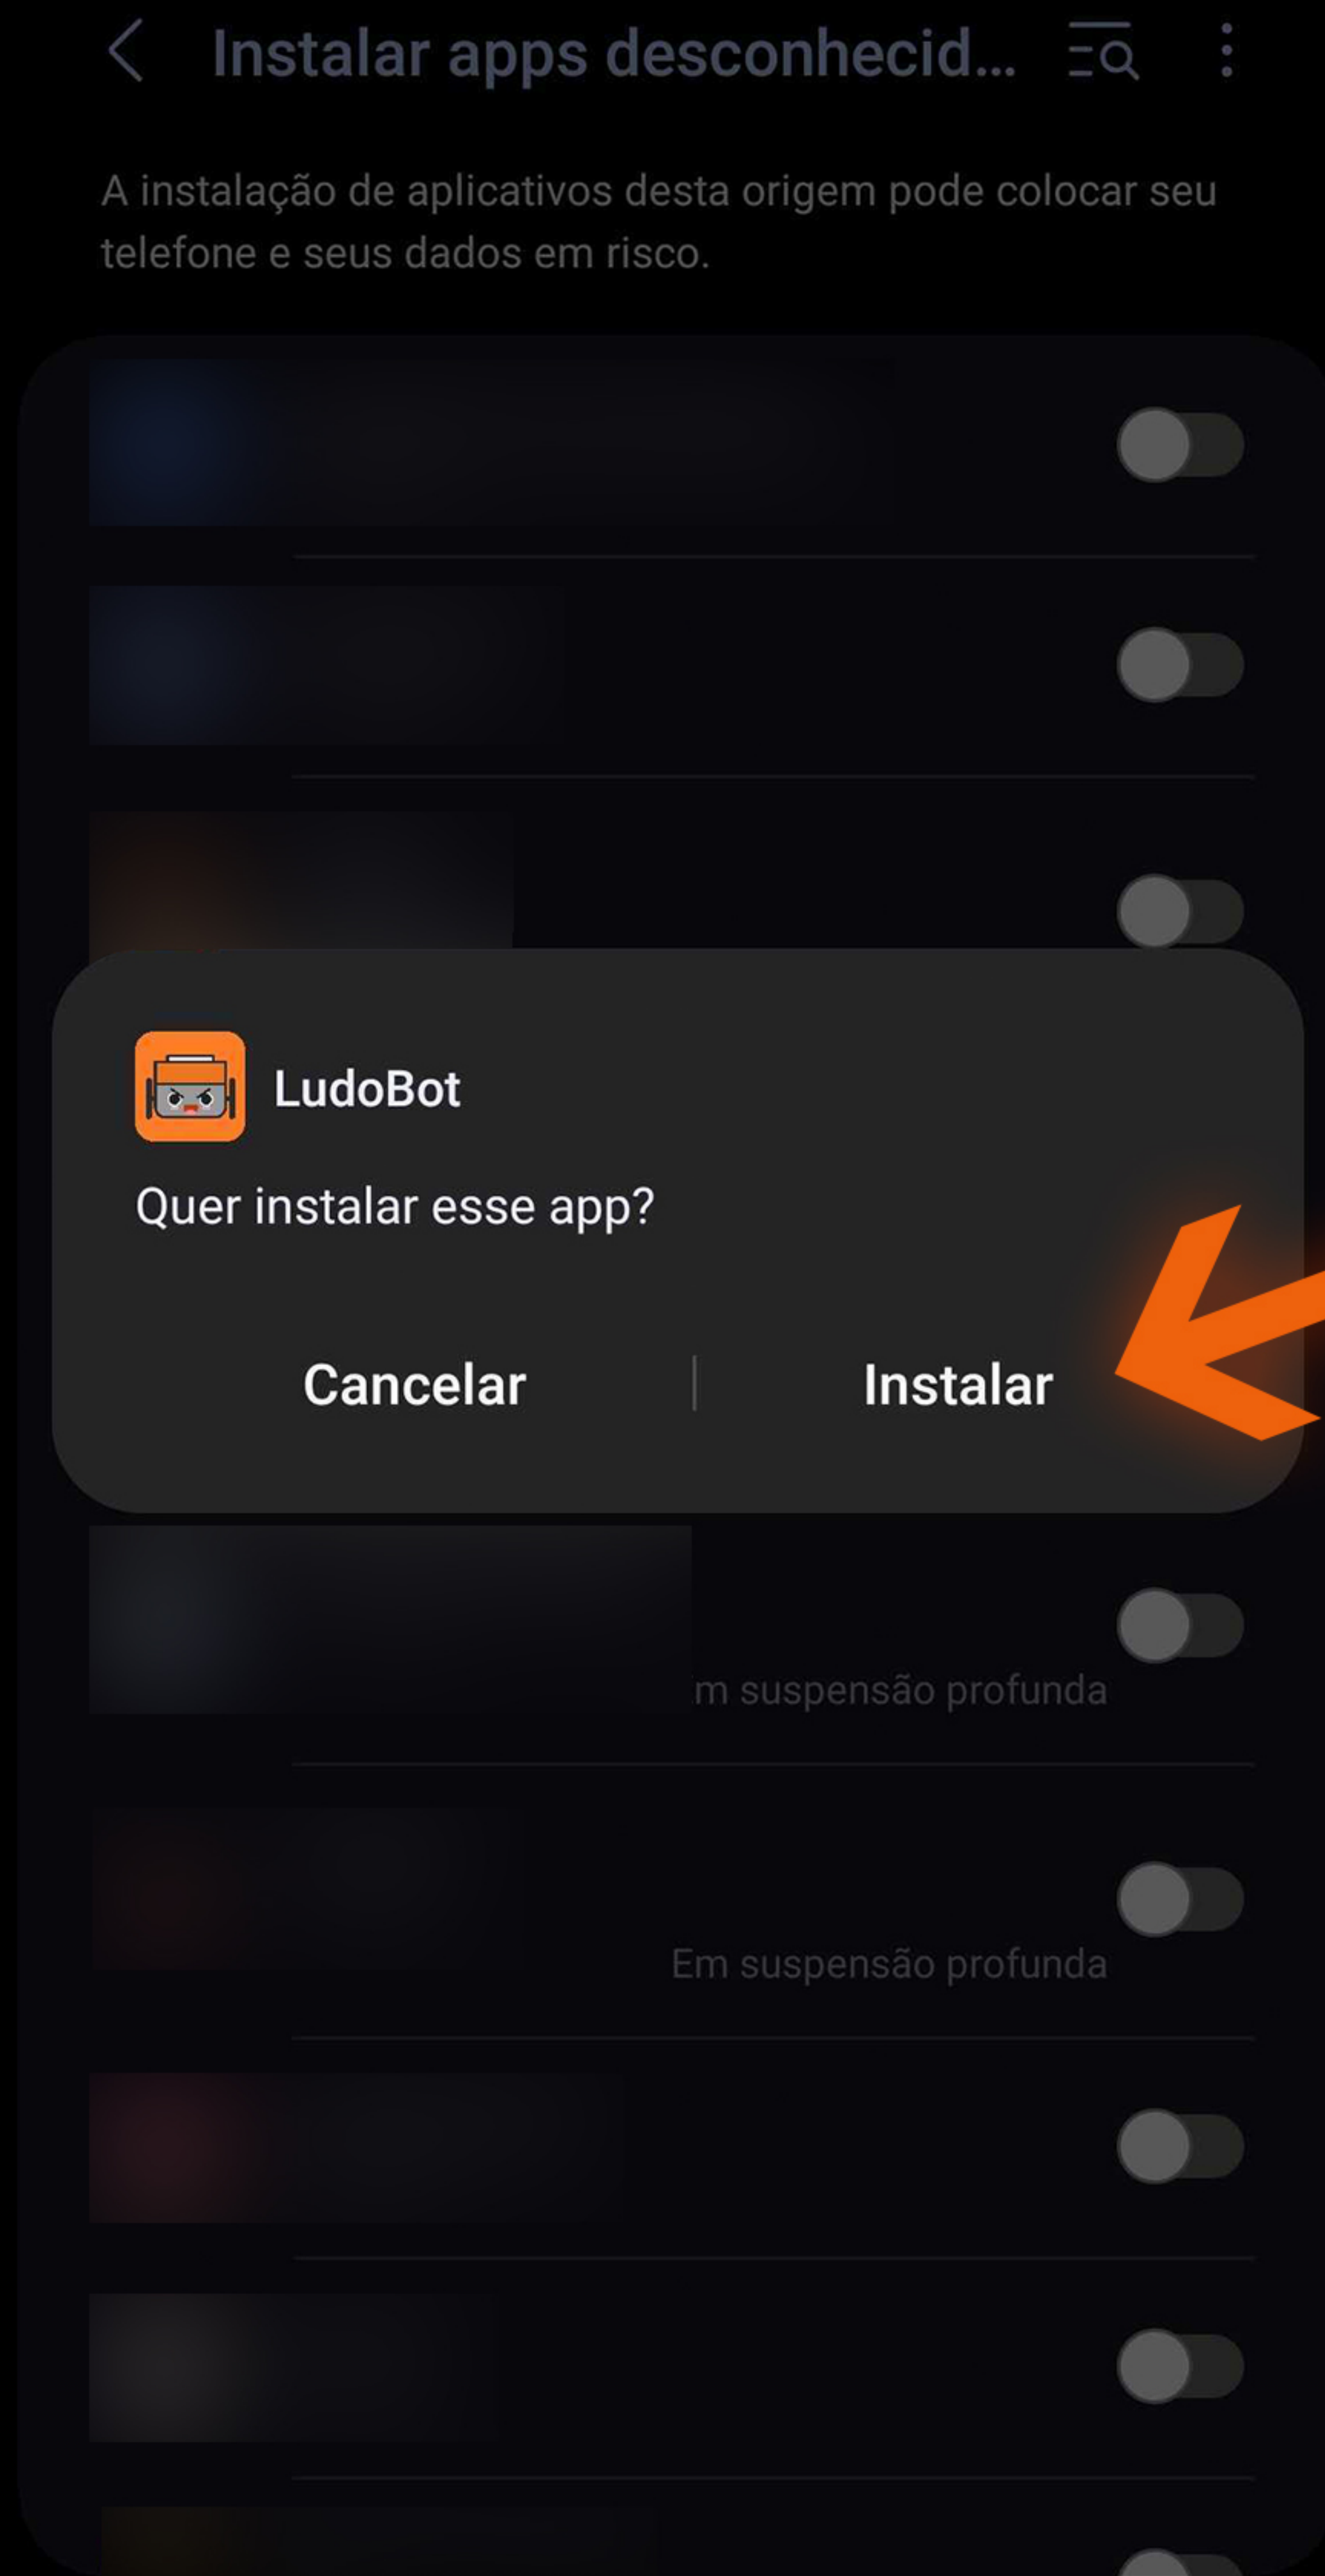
Instalar apps desconhecid...

A instalação de aplicativos desta origem pode colocar seu telefone e seus dados em risco.

LudoBot

Quer instalar esse app?

Cancelar | Instalar

m suspensão profunda

Em suspensão profunda